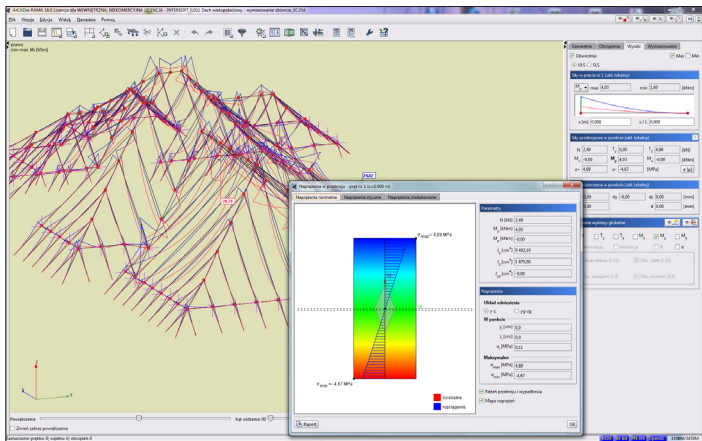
ArCADia RAMA 16.0 Licencja dla WEWNĘTRZNA, NIEKOMERCYJNA UCZENIA - INTERSOFT [.OG]: Dach wielopołaciowy - wymiarowanie złożone_EC.rtd
Plik Wstaw Edycja Widok Narzędzia Pomoc
prawa
min max: My [kNm]
Geometria Obciążenia Wyniki Wymiarowanie
Obwiednia Max Min
ULS SLS
Siły w przekroju w 1 (ukł. lokalny)
$M_y$ max 4,03 min 1,60 [kNm]
x [m] 0,000 x / L 0,000
Siły przekrojowe w punkcie (ukł. lokalny)
N 2,49 $T_y$ 0,00 $T_z$ 0,00 [kN]
$M_x$ -0,00 $M_y$ 4,03 $M_z$ -0,00 [kNm]
σ+ 4,69 σ- -4,67 [MPa]
Przemieszczenia w punkcie (ukł. lokalny)
dx 0,000 dy 0,00 dz 0,00 [mm]
0,000 0,000 [mm]
Rysowanie wykresy globalne
$T_y$ $T_z$ $M_x$ $M_y$ $M_z$
Naprężenia w przekroju - pręt nr 1 (x=0,000 m)
Naprężenia normalne Naprężenia styczne Naprężenia zredukowane
$\sigma_{max}$ = 4,69 MPa
$\sigma_{min}$ = -4,67 MPa
ściskanie
rozciąganie
Parametry
N [kN] 2,49
$M_y$ [kNm] 4,03
$M_z$ [kNm] -0,00
A [cm²] 9,482,10
$J_y$ [cm⁴] 1 875,00
$J_z$ [cm⁴] 0,00
Naprężenia
Układ odniesienia
y-z zy-zy
W punkcie
y [cm] 0,0
z [cm] 0,0
σ [MPa] 0,11
Maksymalne
$\sigma_{max}$ [MPa] 4,69
$\sigma_{min}$ [MPa] 4,67
Pokaż przekrój z wyjaśnieniem
Mapa naprężeń
Raport
OK
Powiększenia
Kąt widzenia 90
Zmień zakres powiększenia
Zaznaczone prętów 0; węzłów 0; elementów 0